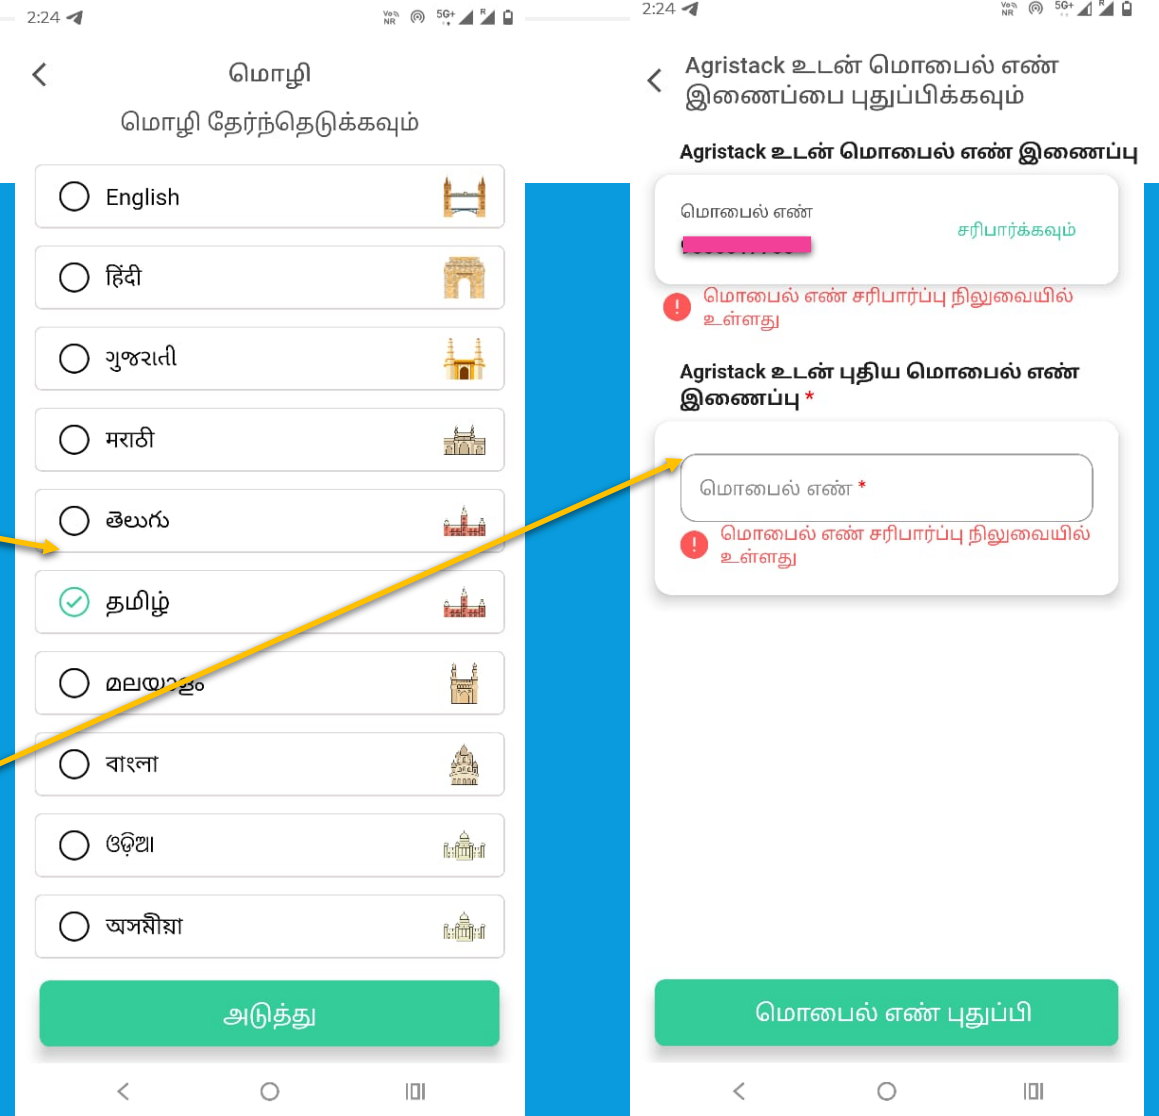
2:24

மொழி

மொழி தேர்ந்தெடுக்கவும்

English

हिंदी

ગુજરાતી

मराठी

తెలుగు

தமிழ்

മലയാളം

বাংলা

ଓଡ଼ିଆ

অসমীয়া

அடுத்து

2:24

Agristack உடன் மொபைல் எண் இணைப்பை புதுப்பிக்கவும்

Agristack உடன் மொபைல் எண் இணைப்பு

மொபைல் எண்

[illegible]

சரிபார்க்கவும்

மொபைல் எண் சரிபார்ப்பு நிலுவையில் உள்ளது

Agristack உடன் புதிய மொபைல் எண் இணைப்பு *

மொபைல் எண் *

மொபைல் எண் சரிபார்ப்பு நிலுவையில் உள்ளது

மொபைல் எண் புதுப்பி